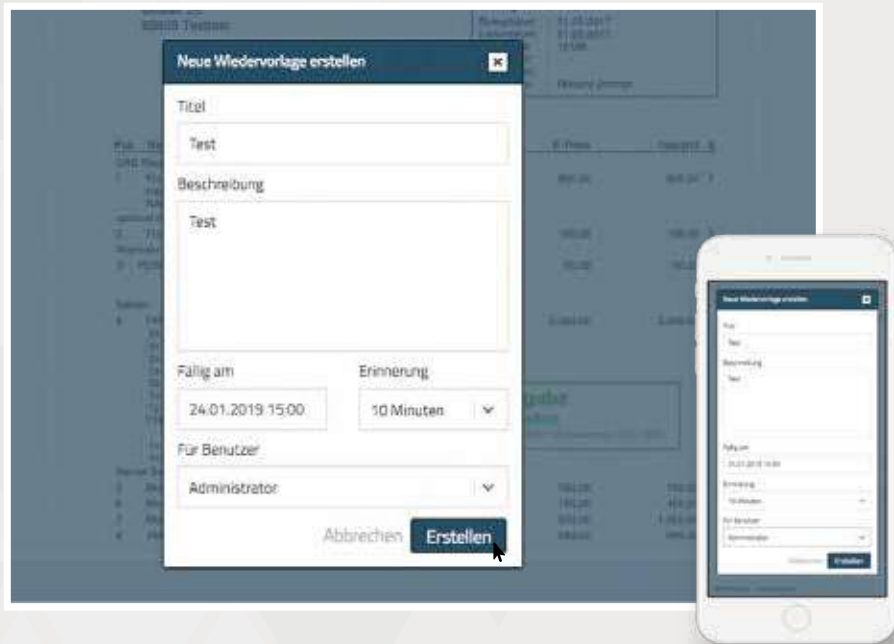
Neue Wiedervorlage erstellen

Titel

Test

Beschreibung

Test

Fällig am

24.01.2019 15:00

Erinnerung

10 Minuten

Für Benutzer

Administrator

Abbrechen

Erstellen

Neue Wiedervorlage erstellen

Titel

Test

Beschreibung

Test

Fällig am

24.01.2019 15:00

Erinnerung

10 Minuten

Für Benutzer

Administrator

Abbrechen

Erstellen